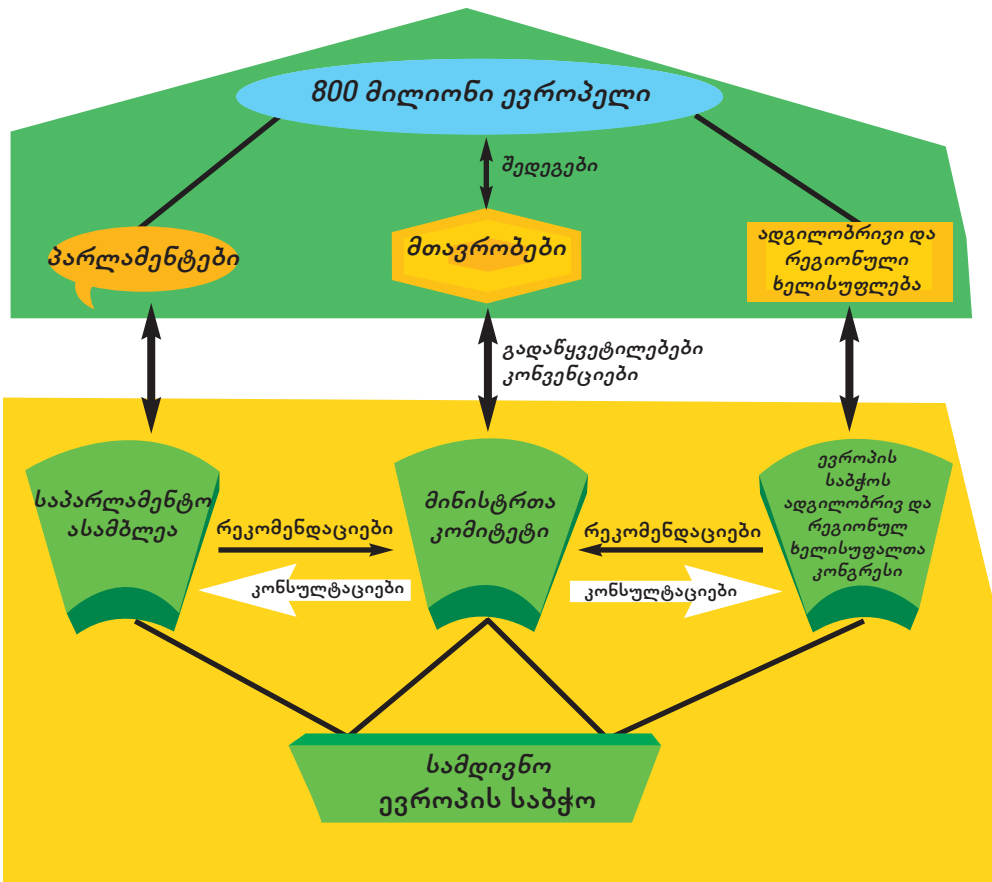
800 მილიონი ევროპელი

შედეგები

პარლამენტები

მთავრობები

ადგილობრივი და რეგიონული ხელისუფლება

გადაწყვეტილებები კონვენციები

საპარლამენტო ასამბლეა

რეკომენდაციები

კონსულტაციები

მინისტრთა კომიტეტი

რეკომენდაციები

კონსულტაციები

ევროპის საბჭოს ადგილობრივ და რეგიონულ ხელისუფალთა კონგრესი

სამდივნო ევროპის საბჭო